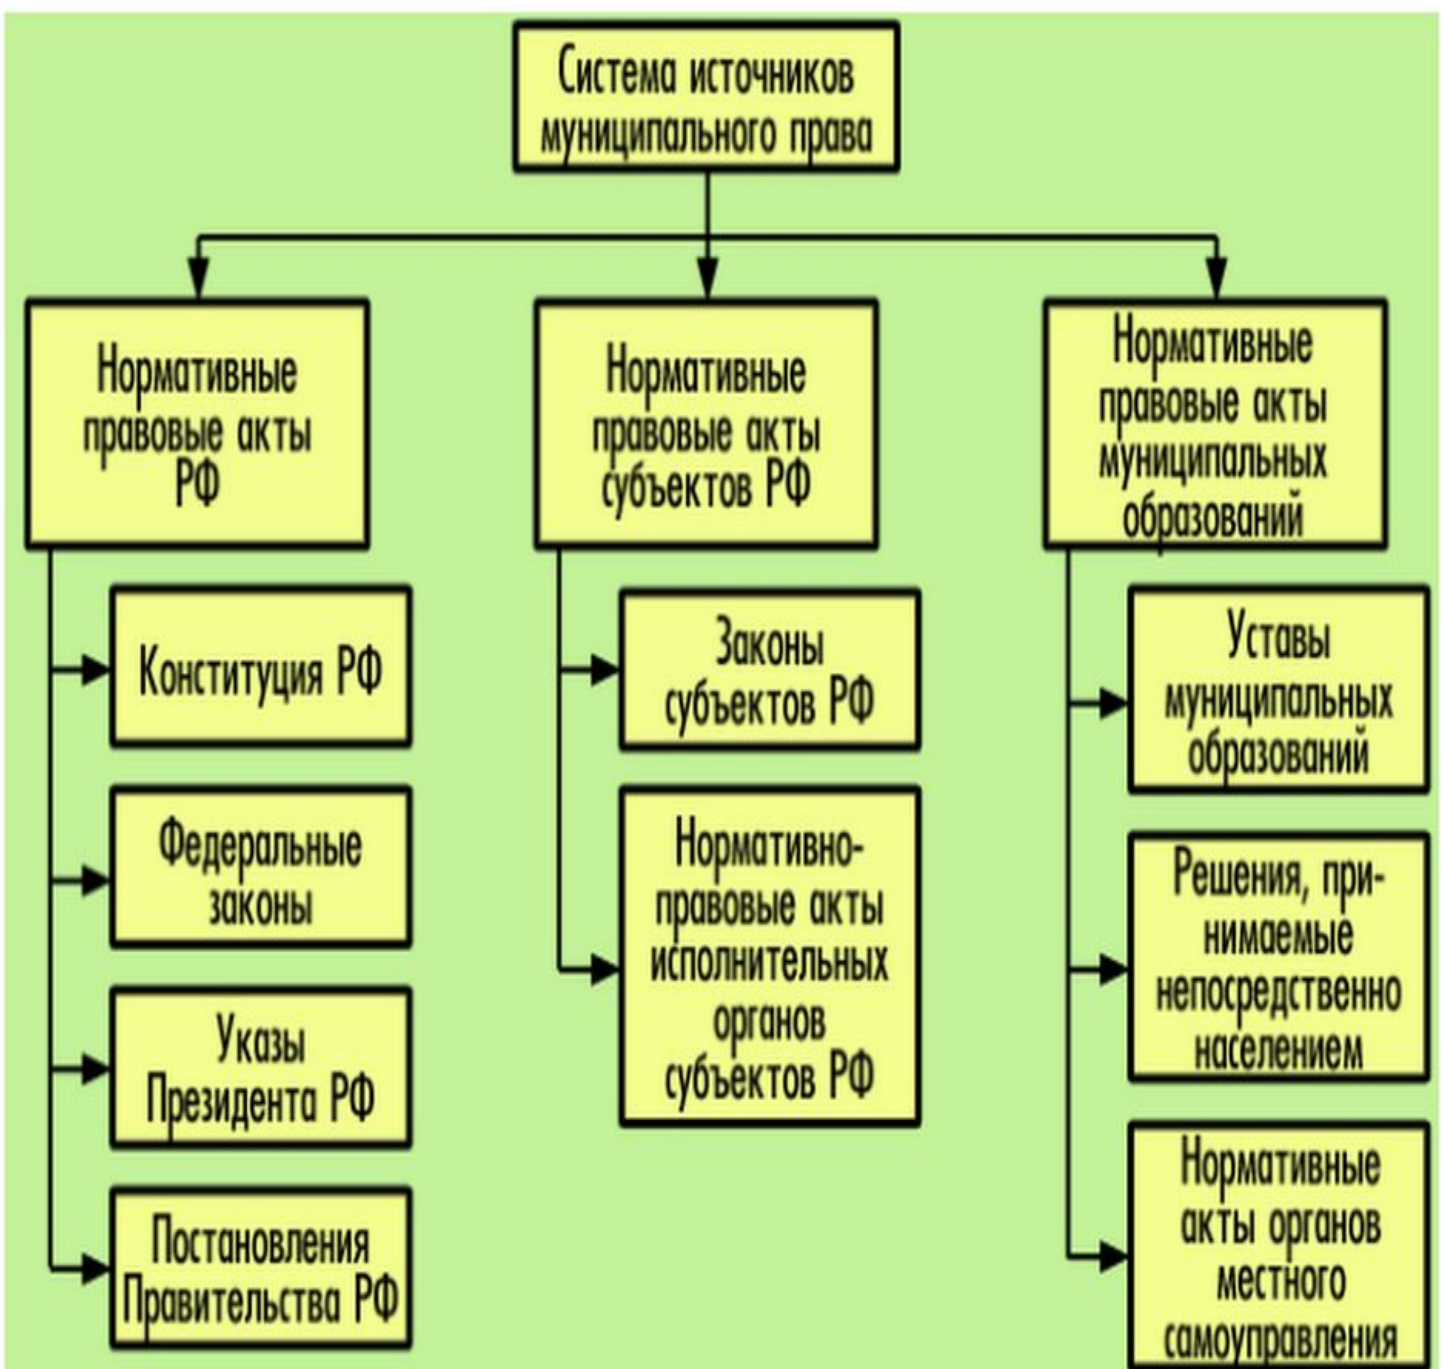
Система источников муниципального права

Нормативные правовые акты РФ

Конституция РФ

Федеральные законы

Указы Президента РФ

Постановления Правительства РФ

Нормативные правовые акты субъектов РФ

Законы субъектов РФ

Нормативно-правовые акты исполнительных органов субъектов РФ

Нормативные правовые акты муниципальных образований

Уставы муниципальных образований

Решения, принимаемые непосредственно населением

Нормативные акты органов местного самоуправления